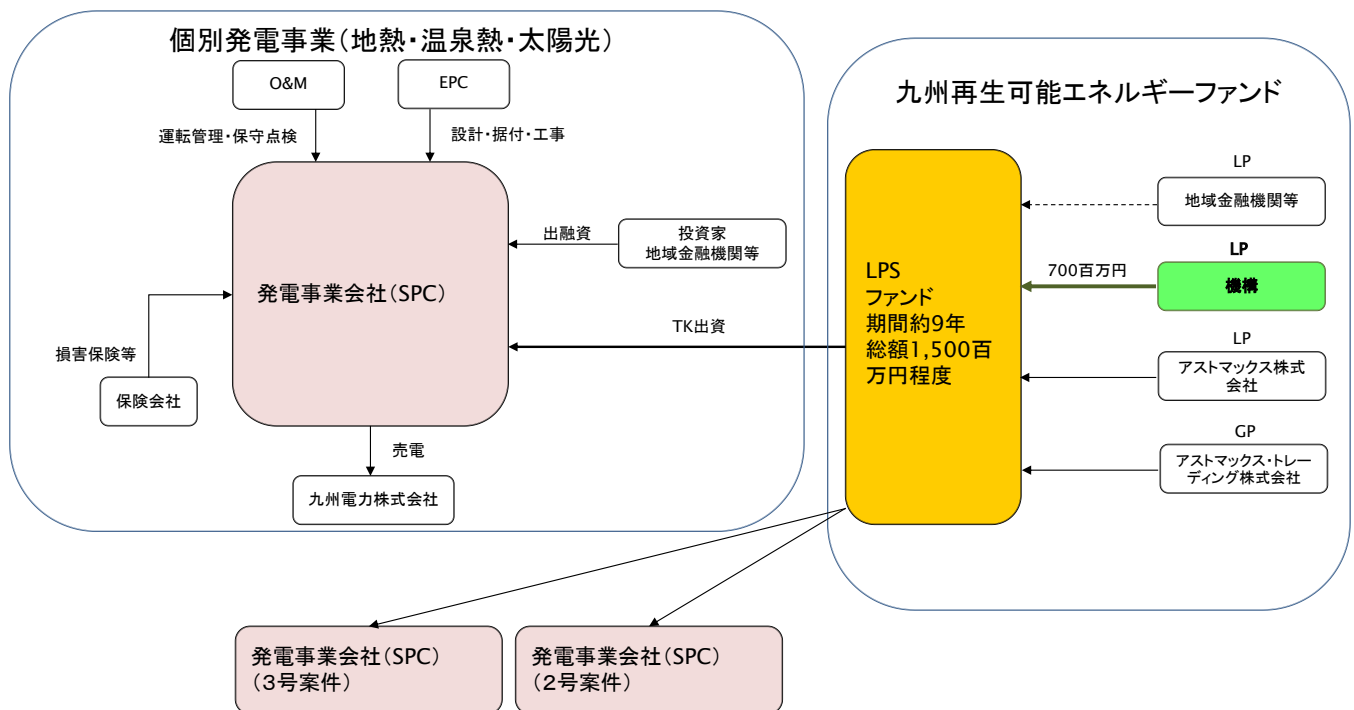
個別発電事業（地熱・温泉熱・太陽光）

O&M

EPC

運転管理・保守点検

設計・据付・工事

出融資

投資家
地域金融機関等

発電事業会社（SPC）

損害保険等

保険会社

売電

九州電力株式会社

九州再生可能エネルギーファンド

LP

地域金融機関等

LP

700百万円

機構

LPS
ファンド
期間約9年
総額1,500百万円程度

TK出資

LP

アストマックス株式会社

GP

アストマックス・トレーディング株式会社

発電事業会社（SPC）
（3号案件）

発電事業会社（SPC）
（2号案件）